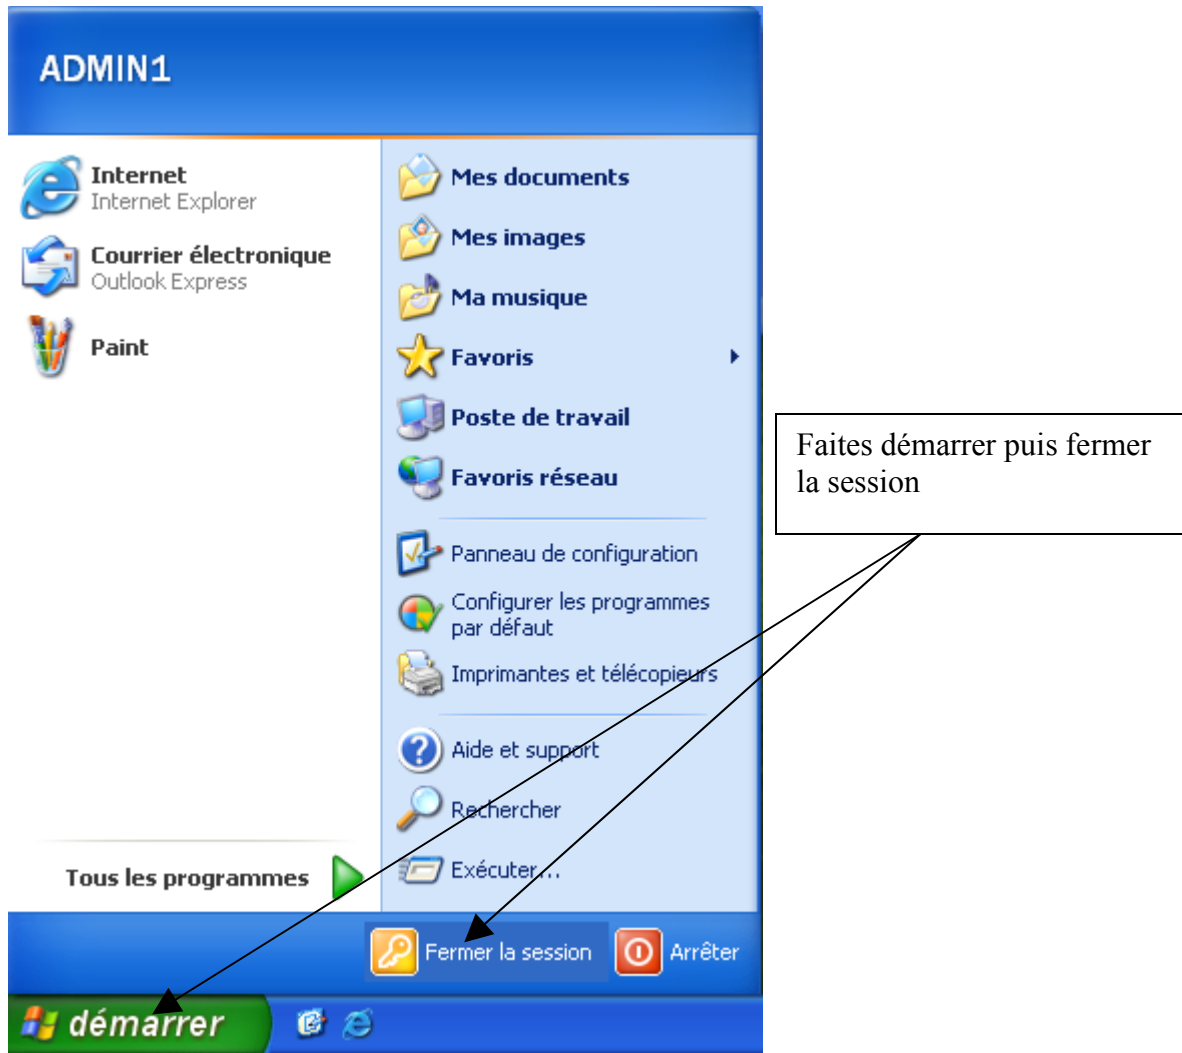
ADMIN1

Internet
Internet Explorer

Courrier électronique
Outlook Express

Paint

Tous les programmes

Mes documents

Mes images

Ma musique

Favoris

Poste de travail

Favoris réseau

Panneau de configuration

Configurer les programmes par défaut

Imprimantes et télécopieurs

Aide et support

Rechercher

Exécuter...

Fermer la session

Arrêter

démarrer

Faites démarrer puis fermer la session